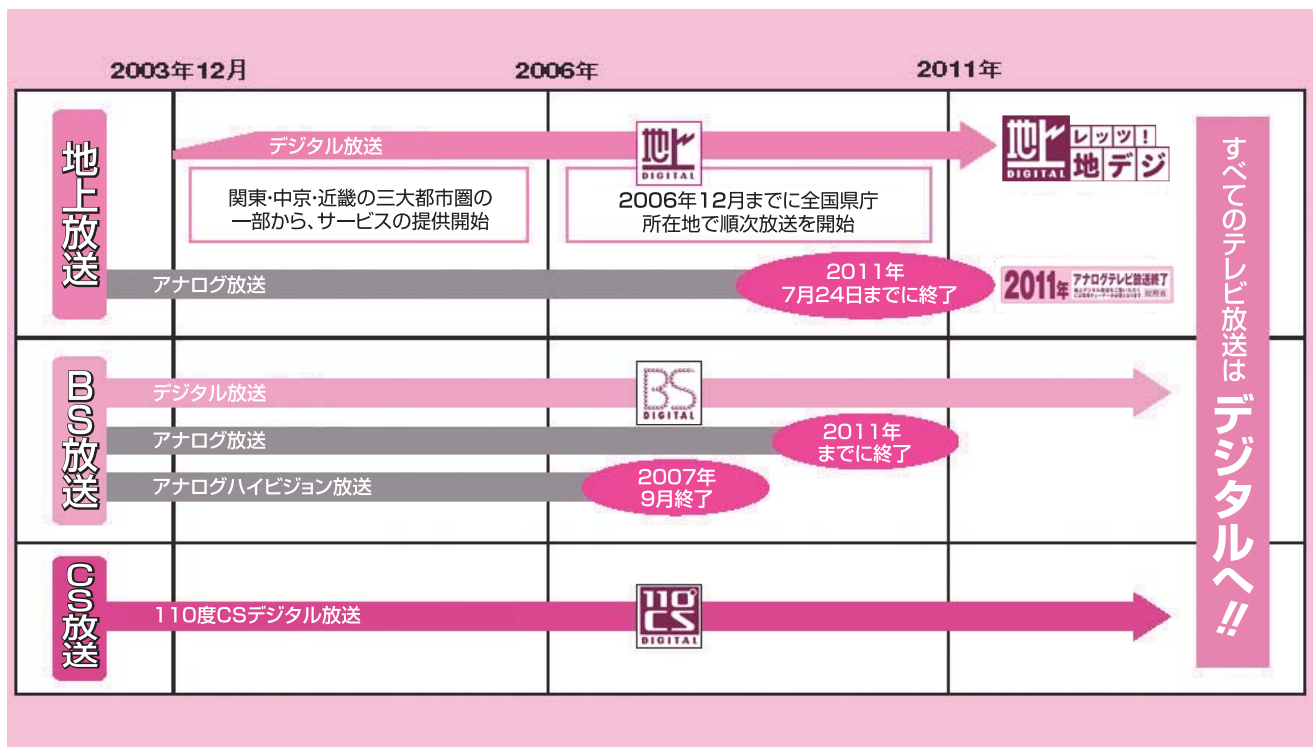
2003年12月

2006年

2011年

地上放送

デジタル放送

地デジ DIGITAL

地デジ DIGITAL レッツ！地デジ

関東・中京・近畿の三大都市圏の一部から、サービスの提供開始

2006年12月までに全国県庁所在地で順次放送を開始

アナログ放送

2011年 7月24日までに終了

2011年 アナログテレビ放送終了 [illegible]

BS放送

デジタル放送

BS DIGITAL

アナログ放送

2011年までに終了

アナログハイビジョン放送

2007年 9月終了

CS放送

110度CSデジタル放送

110°CS DIGITAL

すべてのテレビ放送はデジタルへ!!